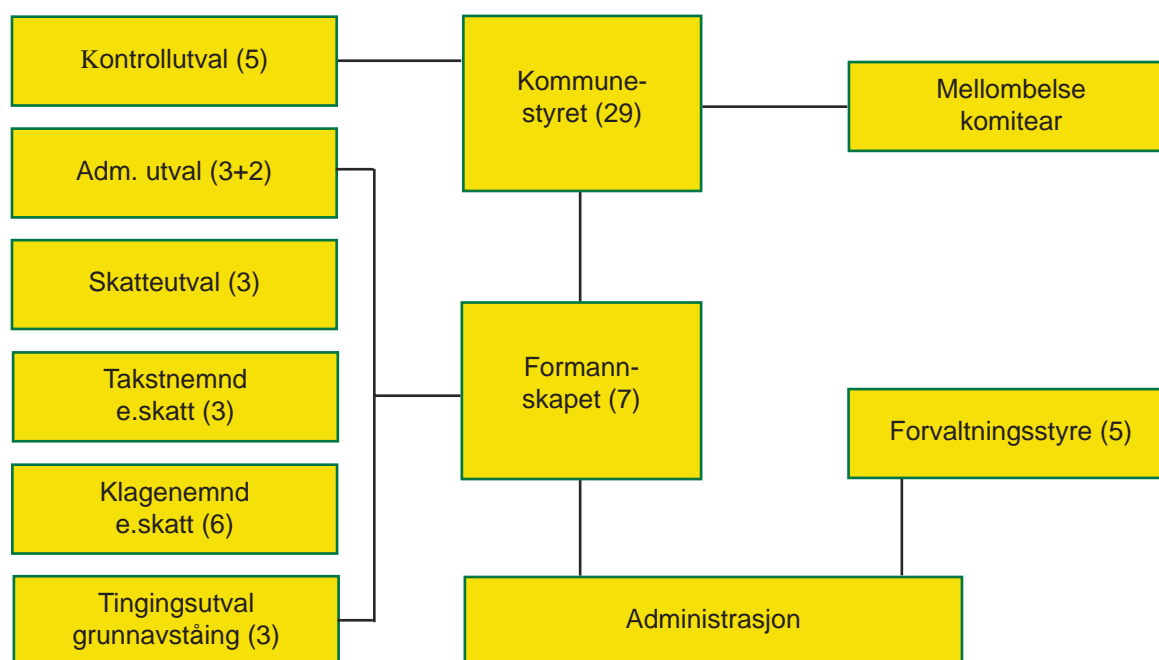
Kontrollutval (5)

Kommunestyret (29)

Mellombelse komitear

Adm. utval (3+2)

Skatteutval (3)

Takstnemnd e.skatt (3)

Formannskapet (7)

Forvaltningsstyre (5)

Klagenemnd e.skatt (6)

Tingingsutval grunnavståing (3)

Administrasjon